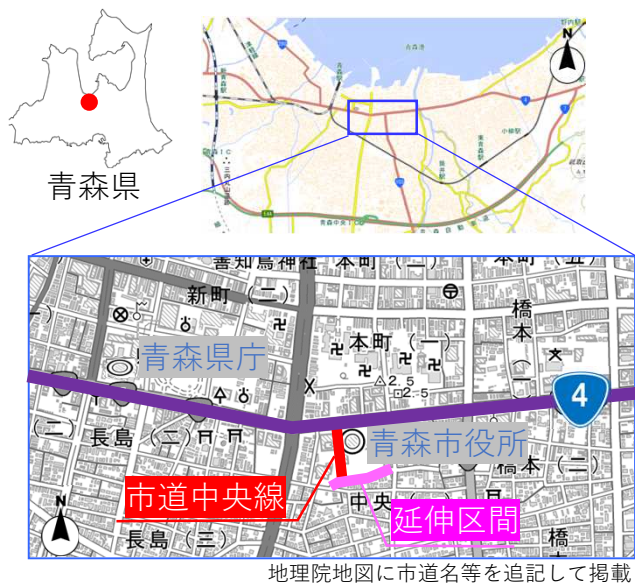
青森県

N

青森駅

N

善知鳥神社　本町（二）　本町（五）

新町（一）

本町（一）

橋本

青森県庁

4

2.5

2.5

（二）

長島（二）

青森市役所

橋本（二）

市道中央線

中央

延伸区間

N

長島（三）

橋

地理院地図に市道名等を追記して掲載